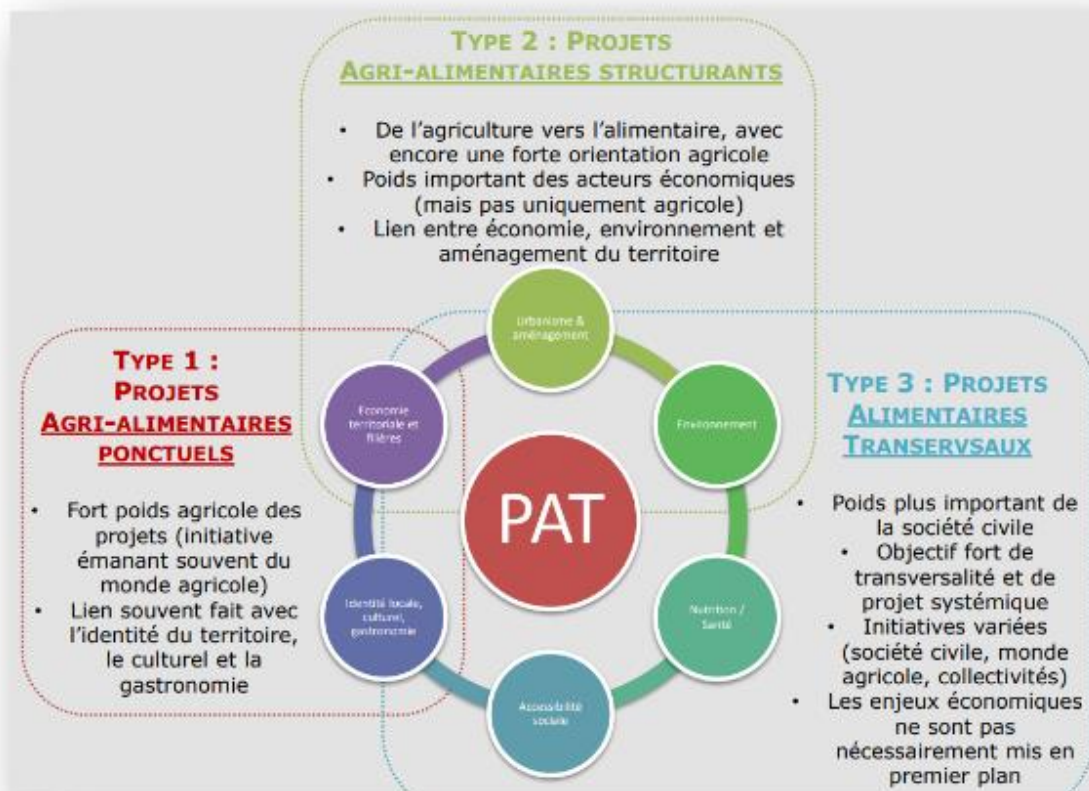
TYPE 2 : PROJETS AGRI-ALIMENTAIRES STRUCTURANTS

- De l'agriculture vers l'alimentaire, avec encore une forte orientation agricole
- Poids important des acteurs économiques (mais pas uniquement agricole)
- Lien entre économie, environnement et aménagement du territoire

TYPE 1 : PROJETS AGRI-ALIMENTAIRES PONCTUELS

- Fort poids agricole des projets (initiative émanant souvent du monde agricole)
- Lien souvent fait avec l'identité du territoire, le culturel et la gastronomie

Urbanisme & aménagement

Environnement

Nutrition / Santé

Accessibilité sociale

Identité locale, culturel, gastronomie

Economie territoriale et filières

PAT

TYPE 3 : PROJETS ALIMENTAIRES TRANSERVSAUX

- Poids plus important de la société civile
- Objectif fort de transversalité et de projet systémique
- Initiatives variées (société civile, monde agricole, collectivités)
- Les enjeux économiques ne sont pas nécessairement mis en premier plan